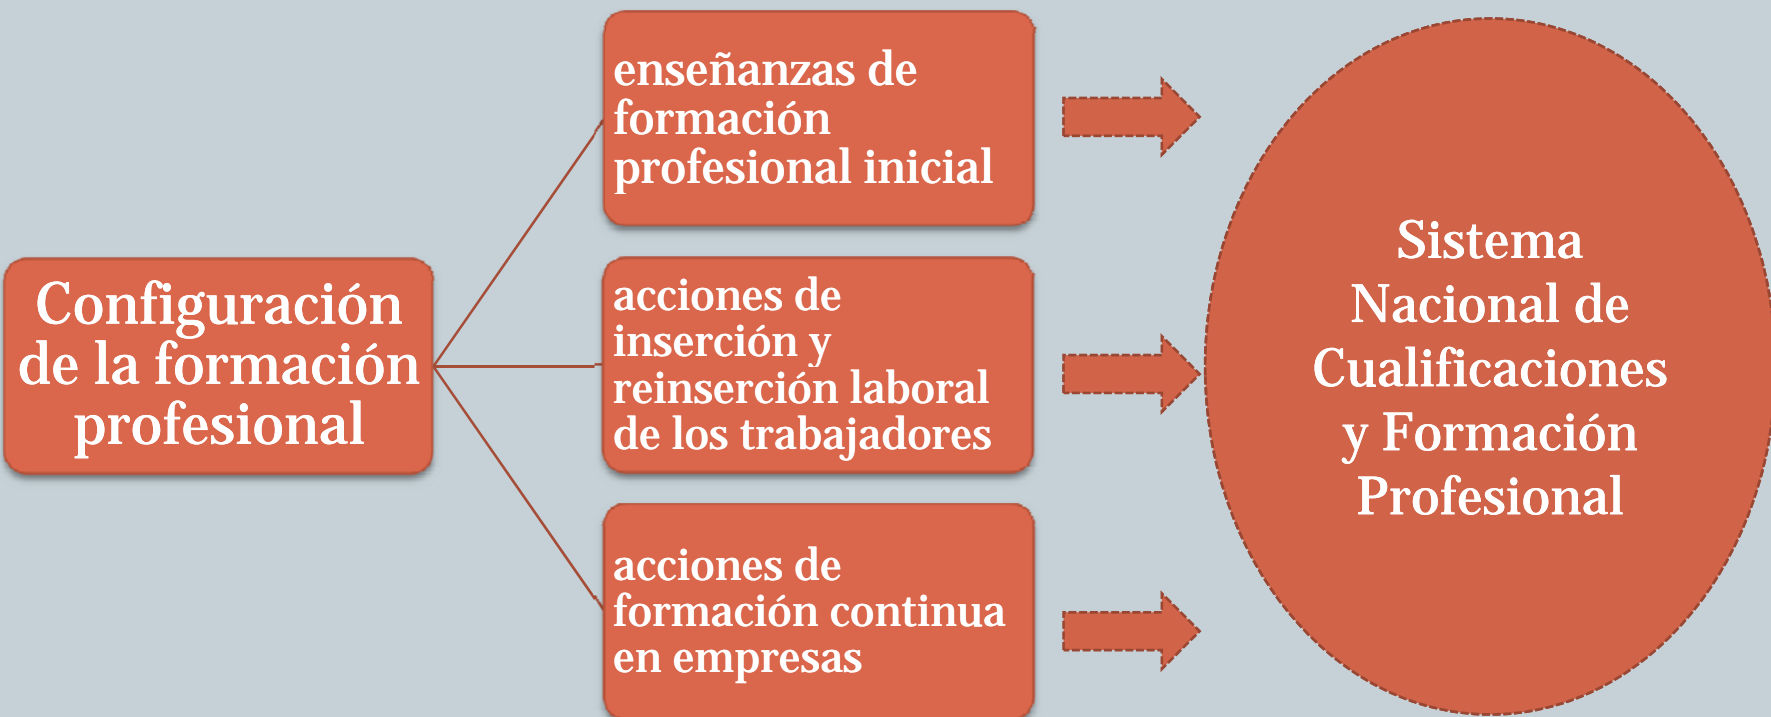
Configuración de la formación profesional

enseñanzas de formación profesional inicial

acciones de inserción y reinserción laboral de los trabajadores

acciones de formación continua en empresas

Sistema Nacional de Cualificaciones y Formación Profesional